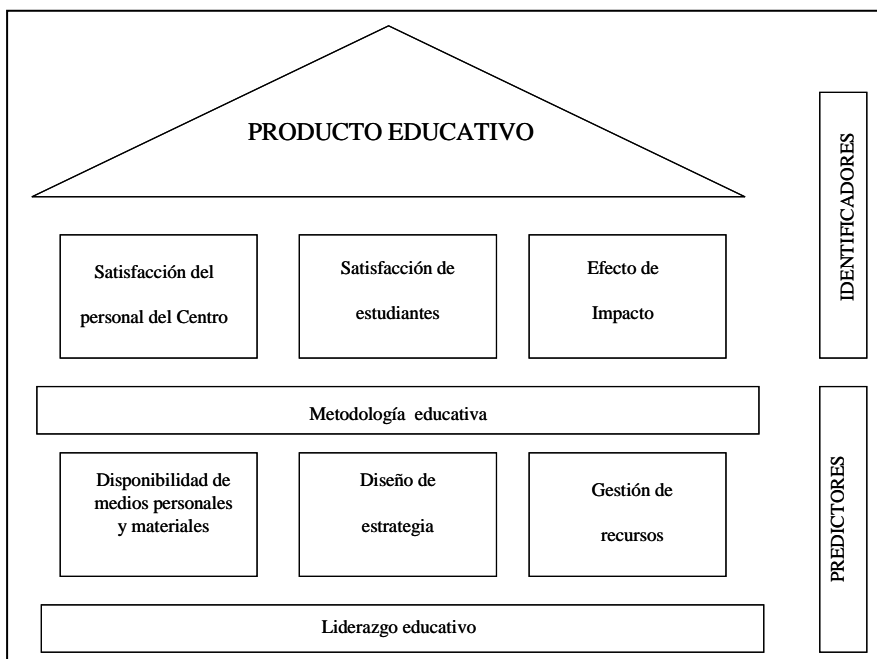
PRODUCTO EDUCATIVO

IDENTIFICADORES

Satisfacción del personal del Centro

Satisfacción de estudiantes

Efecto de Impacto

Metodología educativa

PREDICTORES

Disponibilidad de medios personales y materiales

Diseño de estrategia

Gestión de recursos

Liderazgo educativo